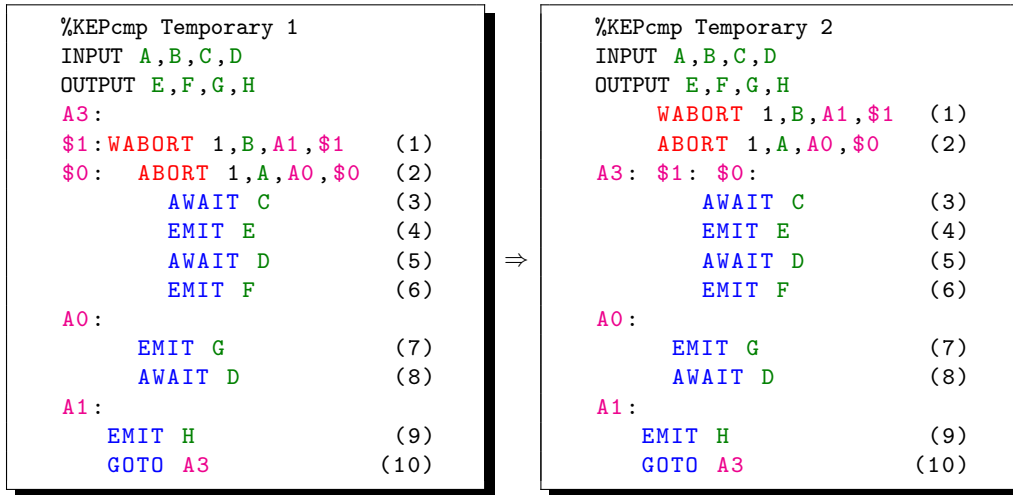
%KEPcmp Temporary 1
INPUT A,B,C,D
OUTPUT E,F,G,H
A3:
$1:WABORT 1,B,A1,$1 (1)
$0: ABORT 1,A,A0,$0 (2)
AWAIT C (3)
EMIT E (4)
AWAIT D (5)
EMIT F (6)
A0:
EMIT G (7)
AWAIT D (8)
A1:
EMIT H (9)
GOTO A3 (10)

⇒

%KEPcmp Temporary 2
INPUT A,B,C,D
OUTPUT E,F,G,H
WABORT 1,B,A1,$1 (1)
ABORT 1,A,A0,$0 (2)
A3: $1: $0:
AWAIT C (3)
EMIT E (4)
AWAIT D (5)
EMIT F (6)
A0:
EMIT G (7)
AWAIT D (8)
A1:
EMIT H (9)
GOTO A3 (10)